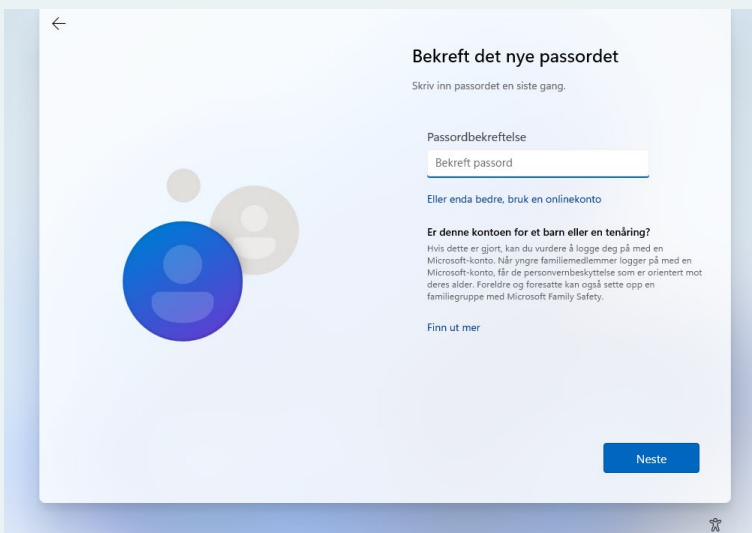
Bekreft det nye passordet

Skriv inn passordet en siste gang.

Passordbekreftelse

Bekreft passord

Eller enda bedre, bruk en onlinekonto

Er denne kontoen for et barn eller en tenåring?

Hvis dette er gjort, kan du vurdere å logge deg på med en Microsoft-konto. Når yngre familiemedlemmer logger på med en Microsoft-konto, får de personvernbeskyttelse som er orientert mot deres alder. Foreldre og foresatte kan også sette opp en familiegruppe med Microsoft Family Safety.

Finn ut mer

Neste